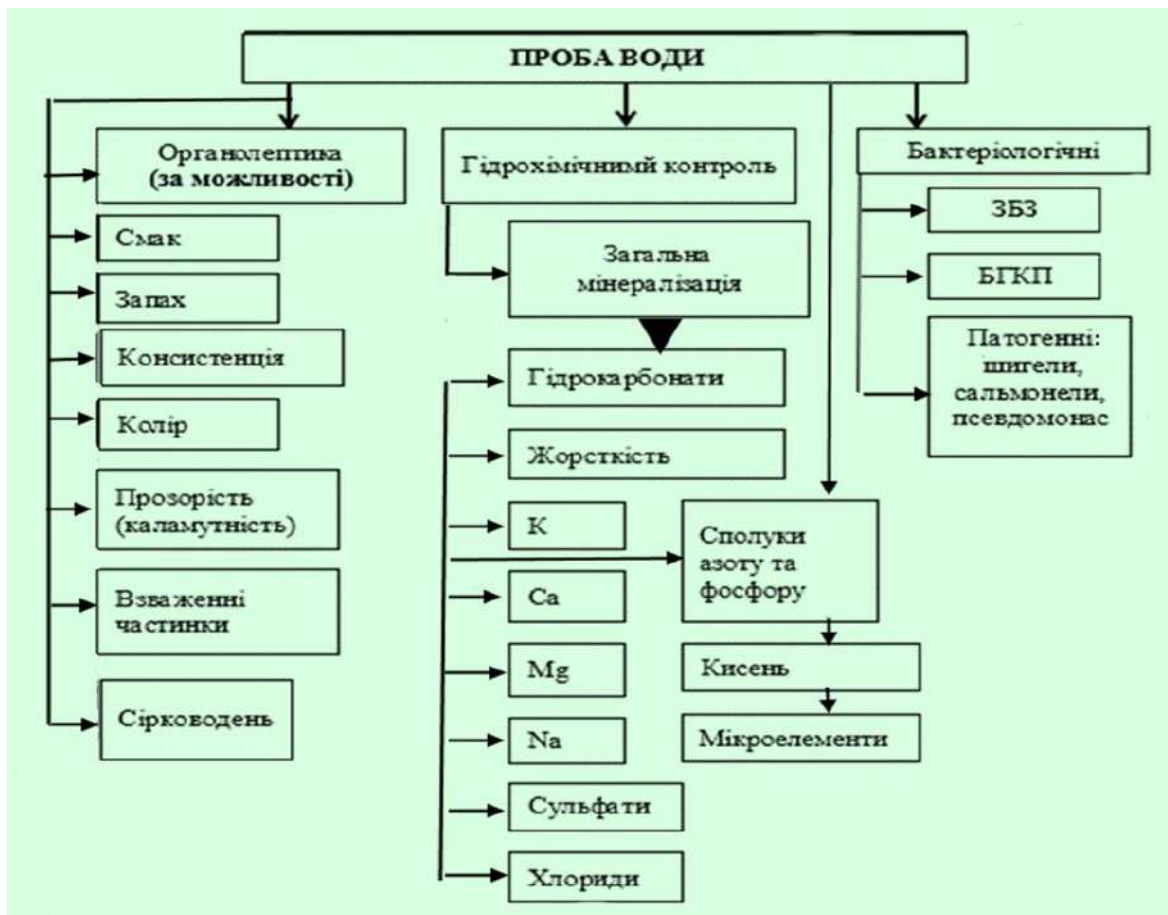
ПРОБА ВОДИ

Органолептика (за можливості)

Смак

Запах

Консистенція

Колір

Прозорість (каламутність)

Взважені частинки

Сірководень

Гідрохімічнимй контроль

Загальна мінералізація

Гідрокарбонати

Жорсткість

K

Ca

Mg

Na

Сульфати

Хлориди

Сполуки азоту та фосфору

Кисень

Мікроелементи

Бактеріологічні

ЗБЗ

БГКП

Патогенні: шигели, сальмонели, псевдомонас